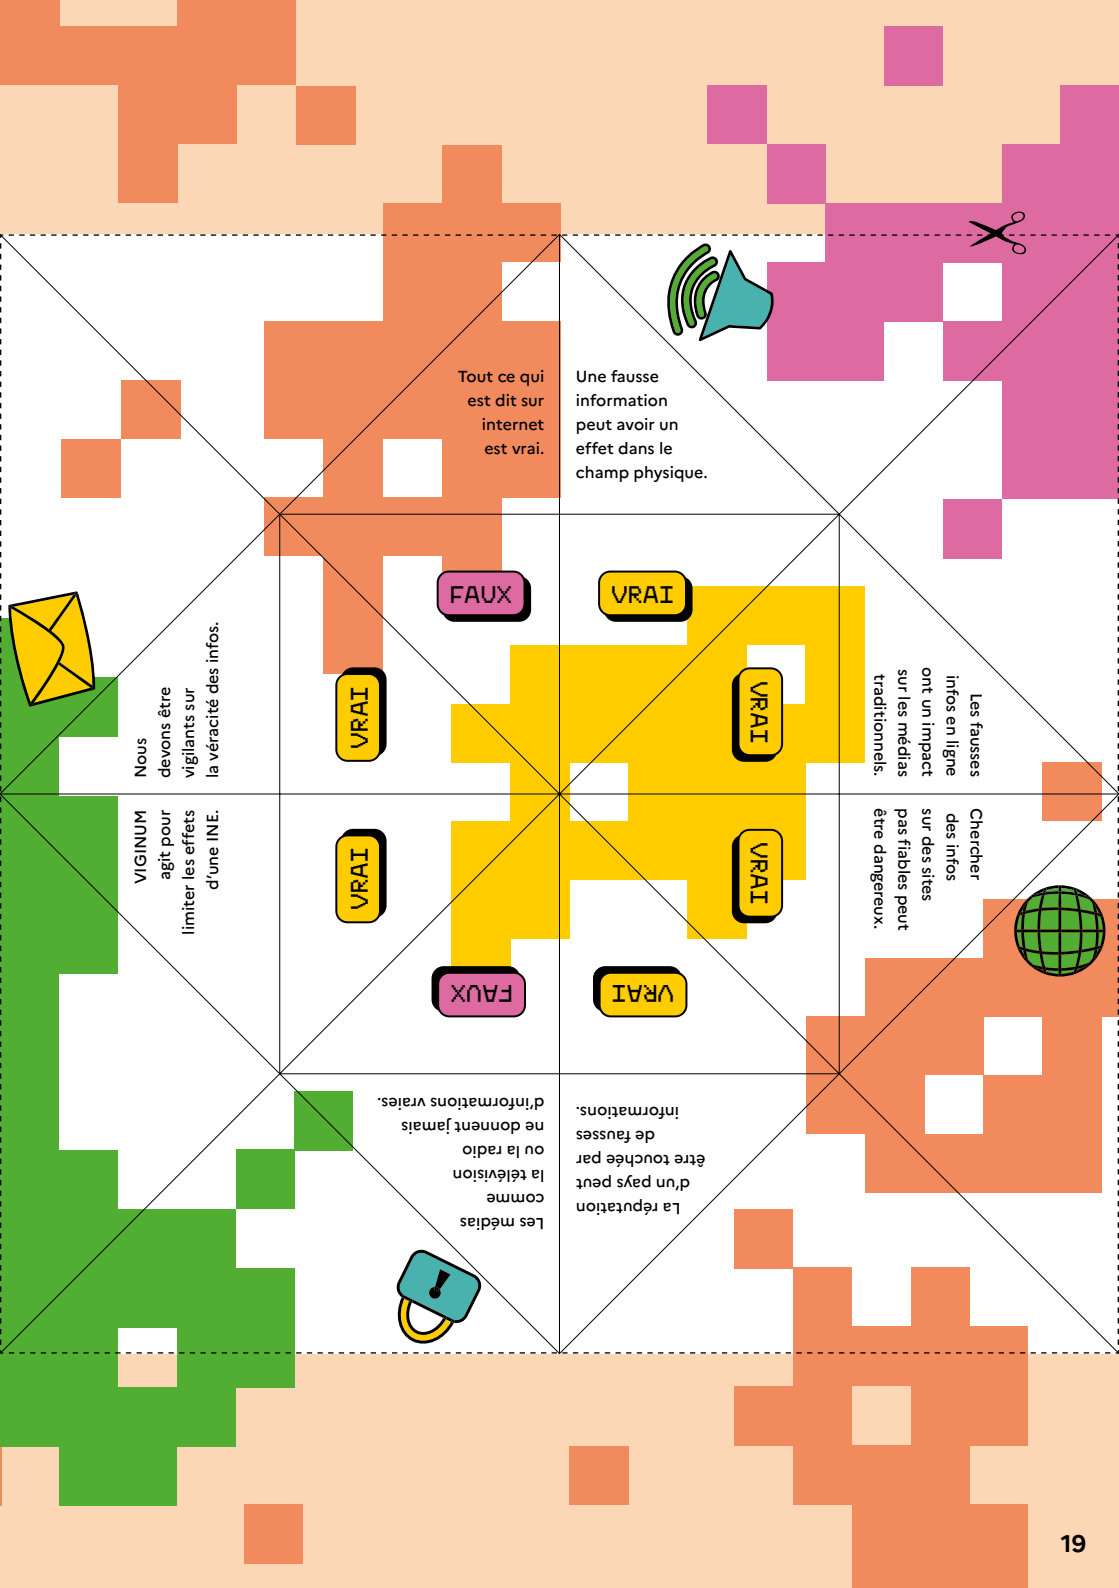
Tout ce qui est dit sur internet est vrai.

Une fausse information peut avoir un effet dans le champ physique.

FAUX

VRAI

VRAI

VRAI

Nous devons être vigilants sur la véracité des infos.

VIGINUM agit pour limiter les effets d'une INE.

Les fausses infos en ligne ont un impact sur les médias traditionnels.

Chercher des infos sur des sites pas fiables peut être dangereux.

VRAI

VRAI

FAUX

VRAI

Les médias comme la télévision ou la radio ne donnent jamais d'informations vraies.

La réputation d'un pays peut être touchée par de fausses informations.

19